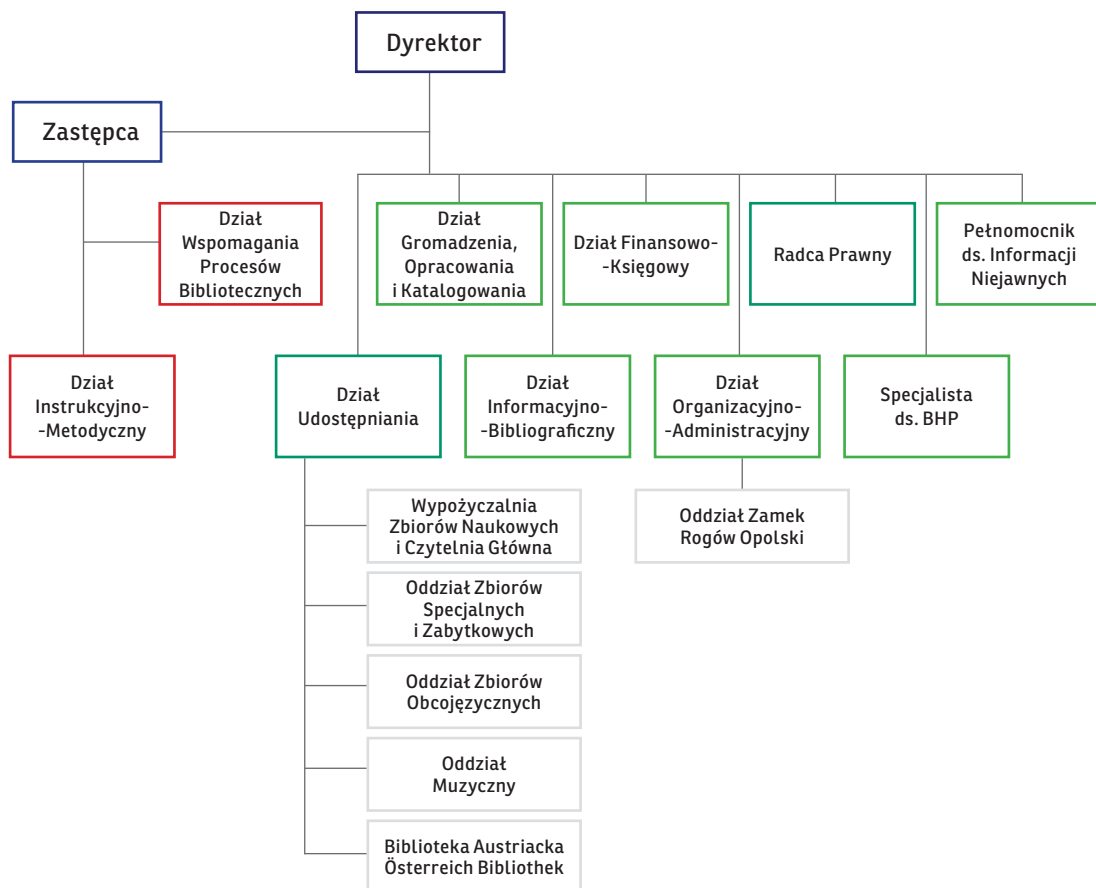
Dyrektor

Zastępca

Dział Wspomagania Procesów Bibliotecznych

Dział Instrukcyjno--Metodyczny

Dział Gromadzenia, Opracowania i Katalogowania

Dział Finansowo--Księgowy

Radca Prawny

Pełnomocnik ds. Informacji Niejawnych

Dział Udostępniania

Dział Informacyjno--Bibliograficzny

Dział Organizacyjno--Administracyjny

Specjalista ds. BHP

Wypożyczalnia Zbiorów Naukowych i Czytelnia Główna

Oddział Zbiorów Specjalnych i Zabytkowych

Oddział Zbiorów Obcojęzycznych

Oddział Muzyczny

Biblioteka Austriacka Österreich Bibliothek

Oddział Zamek Rogów Opolski